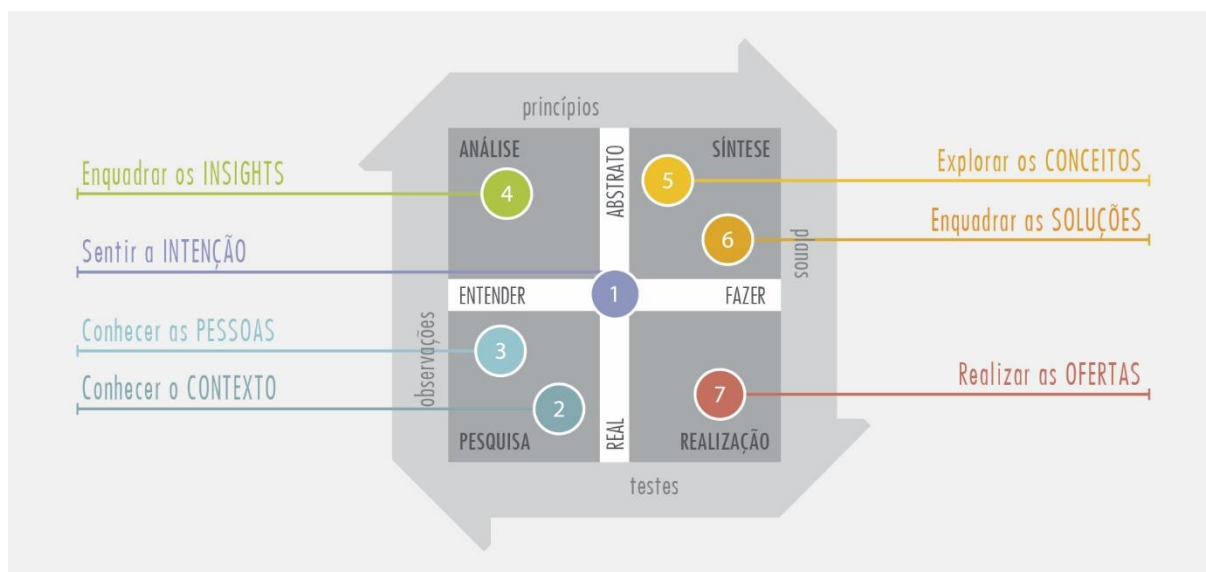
princípios

ANÁLISE

SÍNTESE

ABSTRATO

Enquadrar os INSIGHTS

4

5

Explorar os CONCEITOS

6

Enquadrar as SOLUÇÕES

planos

Sentir a INTENÇÃO

ENTENDER

1

FAZER

observações

Conhecer as PESSOAS

3

Conhecer o CONTEXTO

2

7

Realizar as OFERTAS

PESQUISA

REAL

REALIZAÇÃO

testes